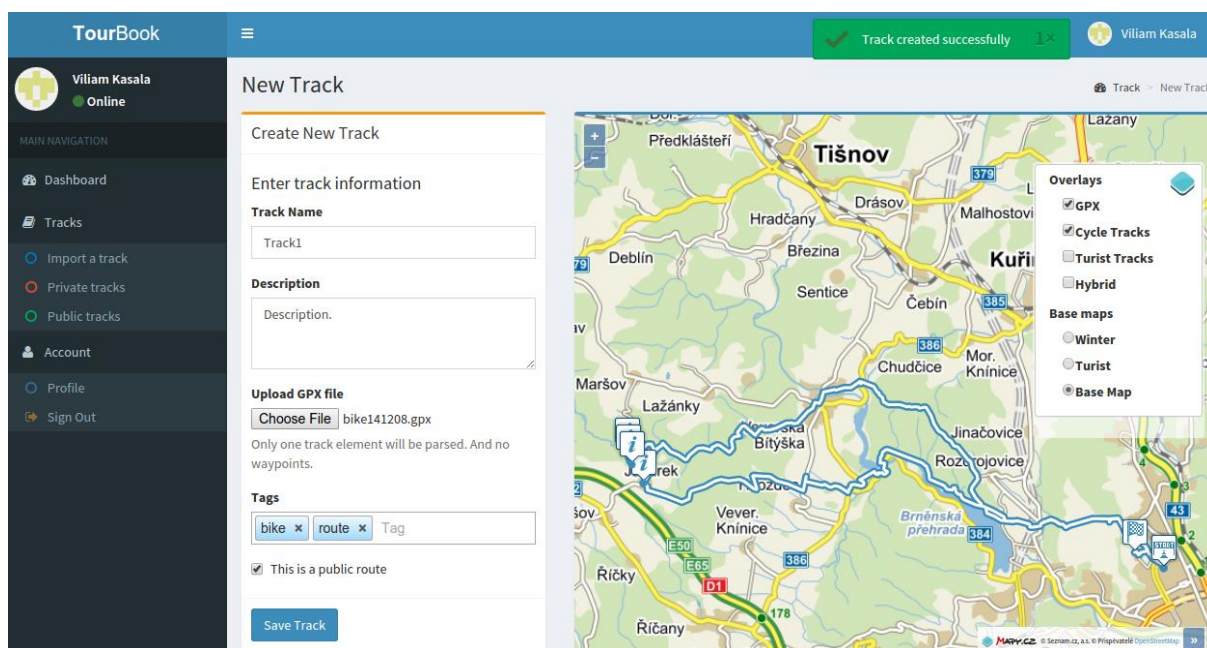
TourBook

Track created successfully ×

Viliam Kasala

Viliam Kasala
Online

MAIN NAVIGATION

Dashboard

Tracks

Import a track

Private tracks

Public tracks

Account

Profile

Sign Out

New Track

Track > New Track

Create New Track

Enter track information

Track Name

Track1

Description

Description.

Upload GPX file

Choose File bike141208.gpx

Only one track element will be parsed. And no waypoints.

Tags

bike × route × Tag

This is a public route

Save Track

+
−

Předklášteří
Tišnov
Lažany
379
Drásov
Malhostovi
Hradčany
Březina
Deblín
Kuři
Sentice
Čebín
385
386
Chudčice
Mor. Knínice
Maršov
Lažánky
Bítýška
Jinačovice
Rozdrojovice
Veverská
Brněnská přehrada
384
Vever. Knínice
E50
E65
D1
386
Říčky
178
Říčany
43

Overlays
GPX
Cycle Tracks
Turist Tracks
Hybrid
Base maps
Winter
Turist
Base Map

Mapy.cz © Seznam.cz, a.s. © Přispěvatelé OpenStreetMap